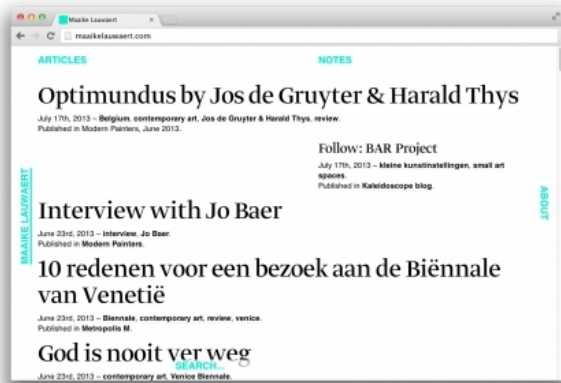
Maaike Lauwaert
maaikelauwaert.com

ARTICLES

NOTES

Optimundus by Jos de Gruyter & Harald Thys

July 17th, 2013 – Belgium, contemporary art, Jos de Gruyter & Harald Thys, review.
Published in Modern Painters, June 2013.

Follow: BAR Project

July 17th, 2013 – kleine kunstinstellingen, small art spaces.
Published in Kaleidoscope blog.

MAAIKE LAUWAERT

ABOUT

Interview with Jo Baer

June 23rd, 2013 – interview, Jo Baer.
Published in Modern Painters.

10 redenen voor een bezoek aan de Biënnale van Venetië

June 23rd, 2013 – Biennale, contemporary art, review, venice.
Published in Metropolis M.

God is nooit ver weg

SEARCH...

June 23rd, 2013 – contemporary art, Venice Biennale.